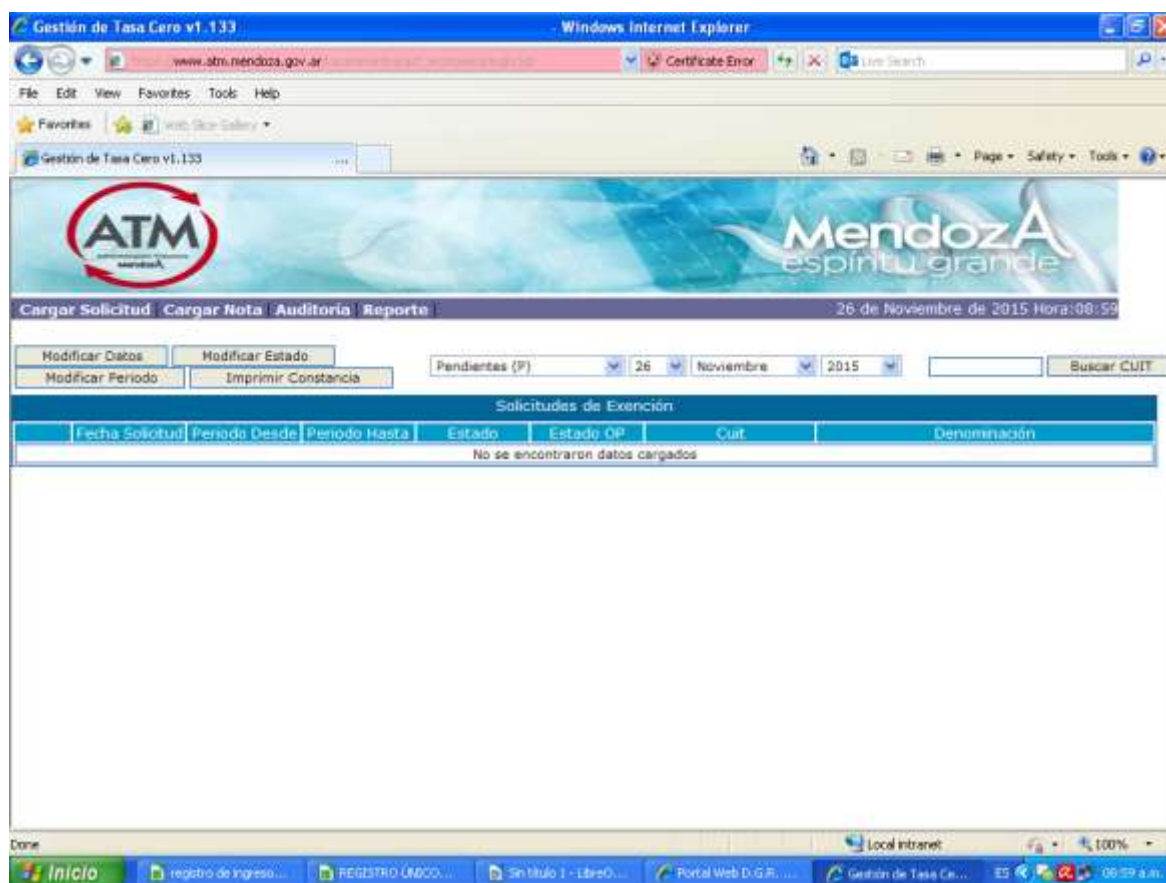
Gestión de Tasa Cero v1.133 - Windows Internet Explorer

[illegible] www.atm.mendoza.gov.ar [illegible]

Certificate Error

Live Search

File Edit View Favorites Tools Help

Favorites

Web Slice Gallery

Gestión de Tasa Cero v1.133

Page Safety Tools

ATM

MendozA espíritu grande

Cargar Solicitud Cargar Nota Auditoría Reporte

26 de Noviembre de 2015 Hora:08:59

Modificar Datos Modificar Estado

Modificar Periodo Imprimir Constancia

Pendientes (P) 26 Noviembre 2015

Buscar CUIT

Solicitudes de Exención

| | Fecha Solicitud | Periodo Desde | Periodo Hasta | Estado | Estado OP | Cuit | Denominación |
|---|---|---|---|---|---|---|---|
| No se encontraron datos cargados | | | | | | | |

Done

Local intranet

100%

Inicio

registro de ingreso...

REGISTRO ÚNICO...

Sin título 1 - LibreO...

Portal Web D.G.R. ...

Gestión de Tasa Ce...

ES

08:59 a.m.